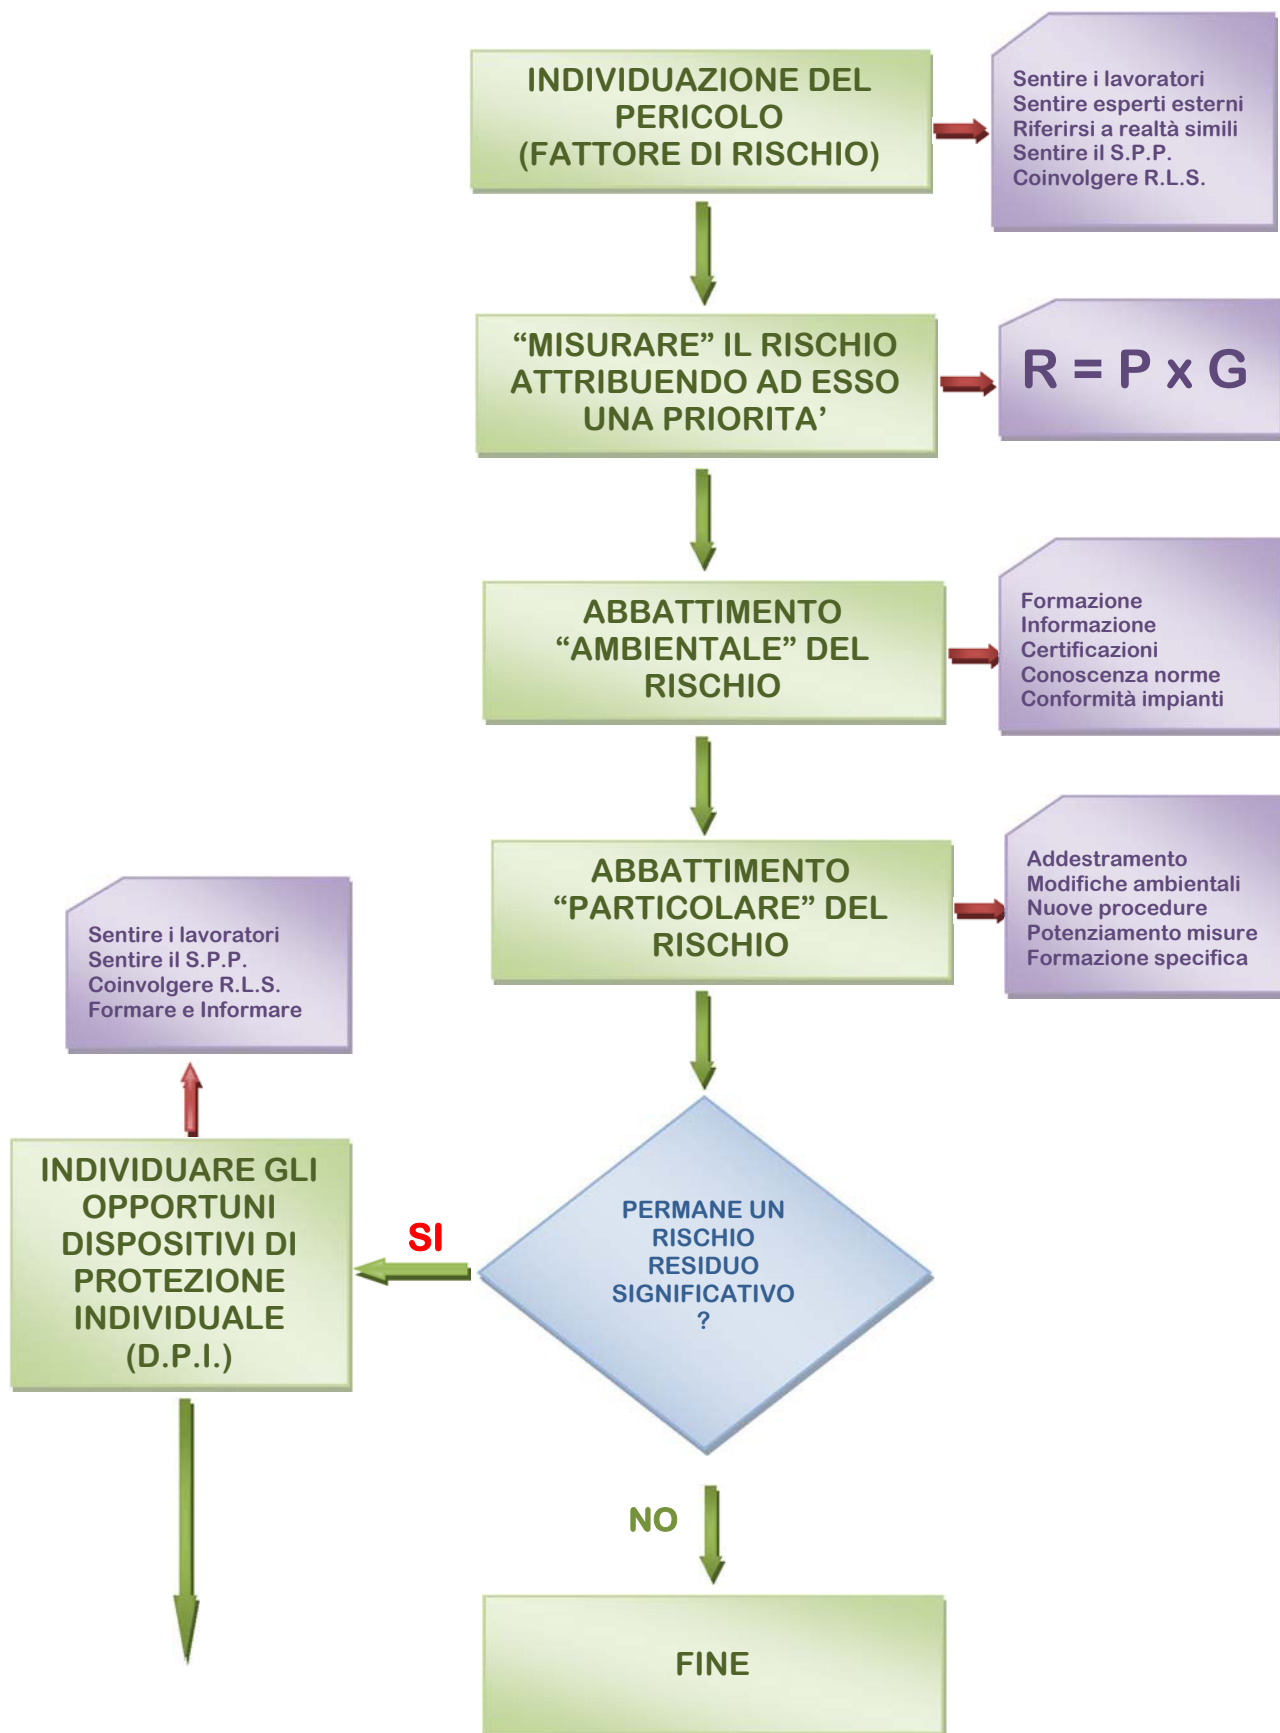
INDIVIDUAZIONE DEL PERICOLO (FATTORE DI RISCHIO)

Sentire i lavoratori
Sentire esperti esterni
Riferirsi a realtà simili
Sentire il S.P.P.
Coinvolgere R.L.S.

“MISURARE” IL RISCHIO ATTRIBUENDO AD ESSO UNA PRIORITA’

R = P x G

ABBATTIMENTO “AMBIENTALE” DEL RISCHIO

Formazione
Informazione
Certificazioni
Conoscenza norme
Conformità impianti

ABBATTIMENTO “PARTICOLARE” DEL RISCHIO

Addestramento
Modifiche ambientali
Nuove procedure
Potenziamento misure
Formazione specifica

Sentire i lavoratori
Sentire il S.P.P.
Coinvolgere R.L.S.
Formare e Informare

INDIVIDUARE GLI OPPORTUNI DISPOSITIVI DI PROTEZIONE INDIVIDUALE (D.P.I.)

SI

PERMANE UN RISCHIO RESIDUO SIGNIFICATIVO ?

NO

FINE